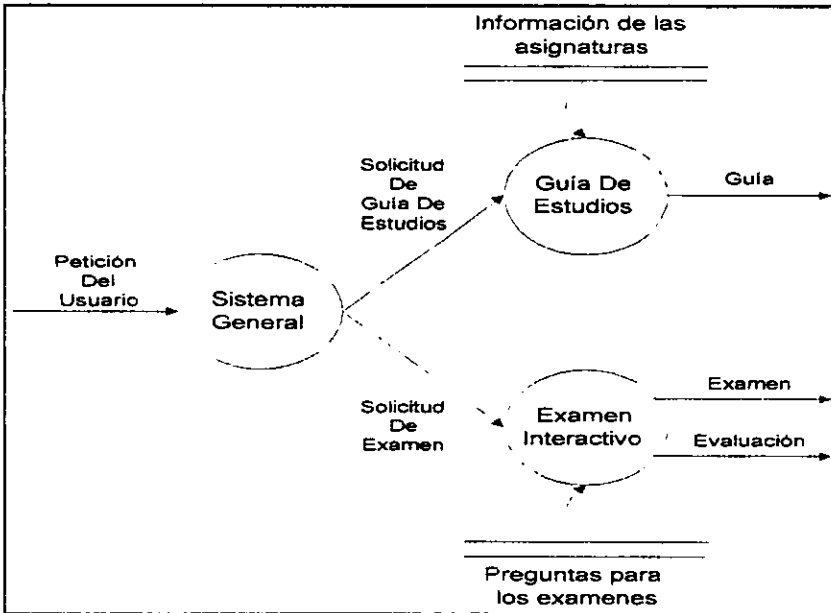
Información de las asignaturas

Solicitud De Guía De Estudios

Guía De Estudios

Guía

Petición Del Usuario

Sistema General

Solicitud De Examen

Examen Interactivo

Examen

Evaluación

Preguntas para los examenes